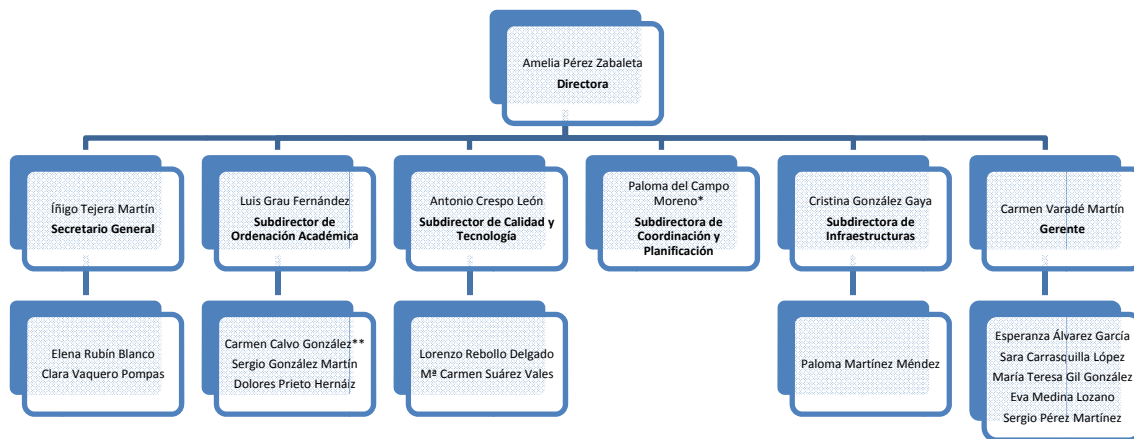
Amelia Pérez Zabaleta
**Directora**

Íñigo Tejera Martín
**Secretario General**

Elena Rubín Blanco
Clara Vaquero Pompas

Luis Grau Fernández
**Subdirector de Ordenación Académica**

Carmen Calvo González**
Sergio González Martín
Dolores Prieto Hernáiz

Antonio Crespo León
**Subdirector de Calidad y Tecnología**

Lorenzo Rebollo Delgado
Mª Carmen Suárez Vales

Paloma del Campo Moreno*
**Subdirectora de Coordinación y Planificación**

Cristina González Gaya
**Subdirectora de Infraestructuras**

Paloma Martínez Méndez

Carmen Varadé Martín
**Gerente**

Esperanza Álvarez García
Sara Carrasquilla López
María Teresa Gil González
Eva Medina Lozano
Sergio Pérez Martínez